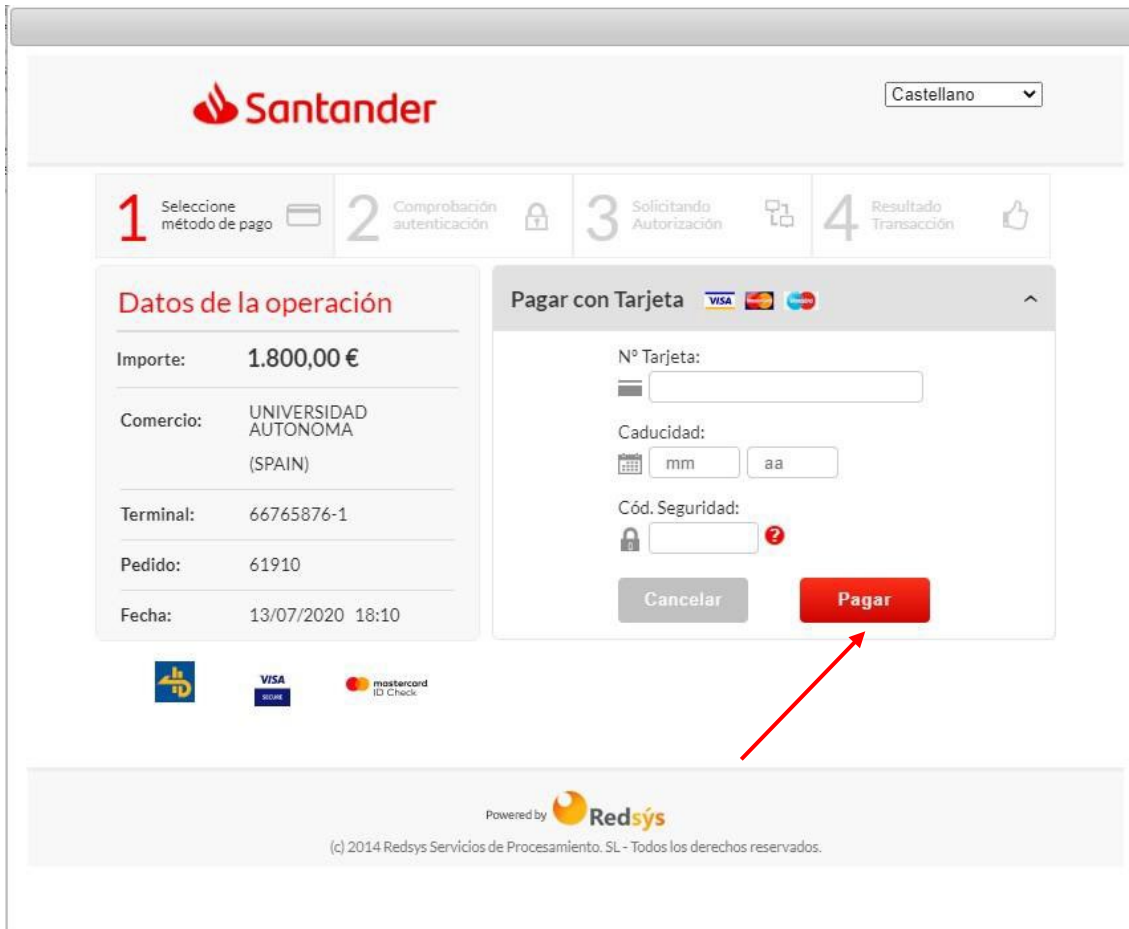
Santander

Castellano

1 Seleccione método de pago

2 Comprobación autenticación

3 Solicitando Autorización

4 Resultado Transacción

Datos de la operación

| | |
|---|---|
| Importe: | 1.800,00 € |
| Comercio: | UNIVERSIDAD AUTONOMA (SPAIN) |
| Terminal: | 66765876-1 |
| Pedido: | 61910 |
| Fecha: | 13/07/2020 18:10 |

Pagar con Tarjeta VISA

Nº Tarjeta:

Caducidad:

mm aa

Cód. Seguridad:

Cancelar

Pagar

VISA SECURE

mastercard ID Check

Powered by Redsýs

(c) 2014 Redsys Servicios de Procesamiento. SL - Todos los derechos reservados.